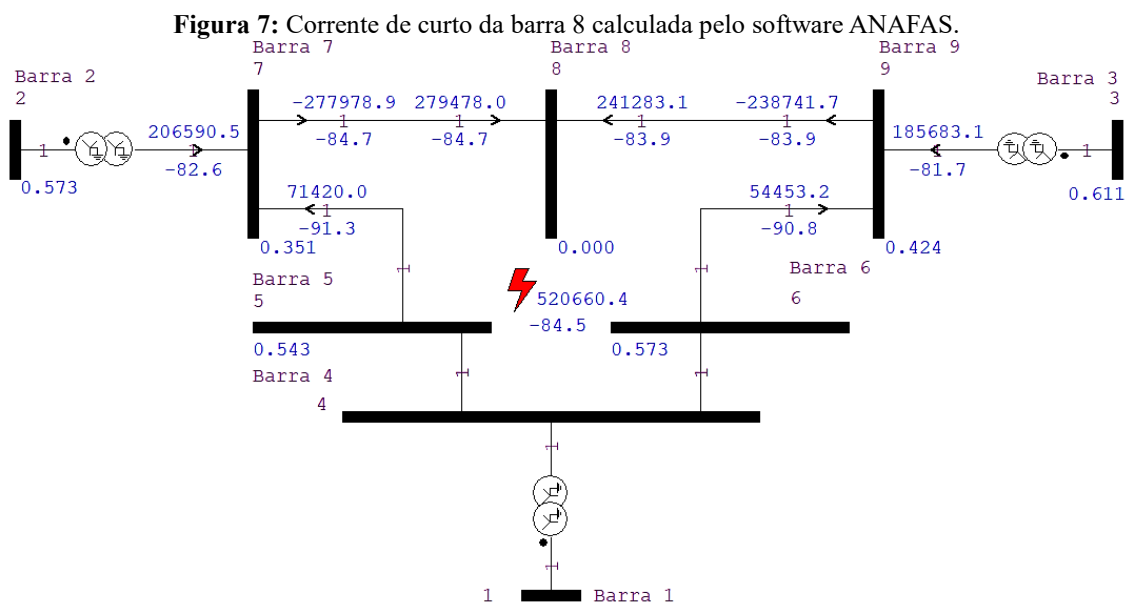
**Figura 7:** Corrente de curto da barra 8 calculada pelo software ANAFAS.

Barra 7
7

Barra 8
8

Barra 9
9

Barra 2
2

Barra 3
3

1

206590.5
-82.6

0.573

-277978.9
1
-84.7

279478.0
1
-84.7

241283.1
1
-83.9

-238741.7
1
-83.9

185683.1
-81.7

1

0.611

71420.0
1
-91.3

0.351

0.000

54453.2
1
-90.8

0.424

Barra 5
5

520660.4
-84.5

Barra 6
6

0.543

0.573

Barra 4
4

1

Barra 1